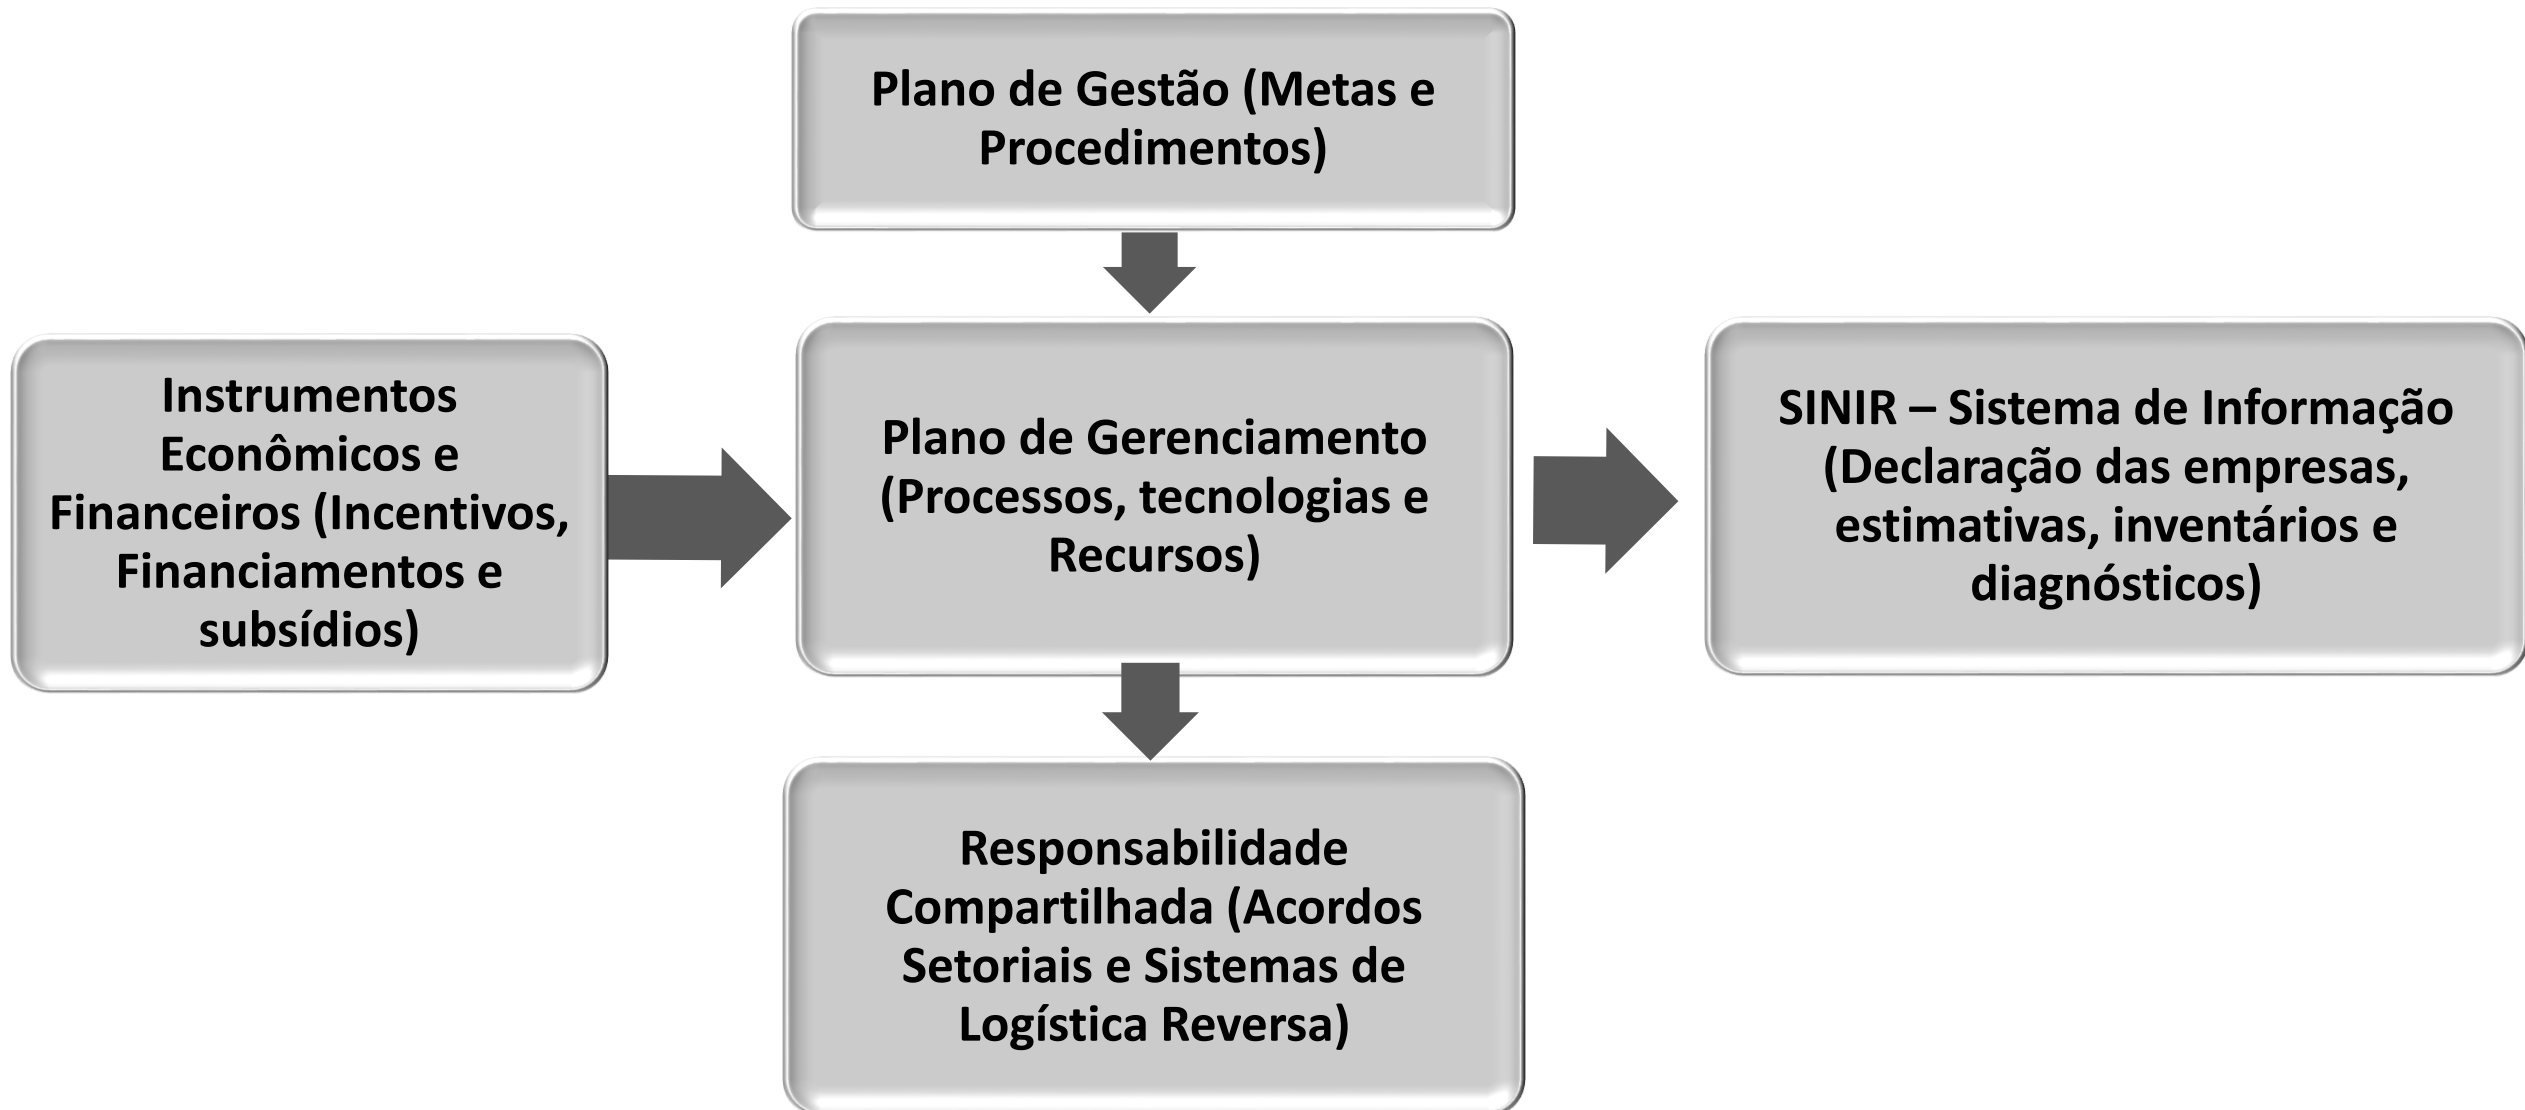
Plano de Gestão (Metas e Procedimentos)

Instrumentos Econômicos e Financeiros (Incentivos, Financiamentos e subsídios)

Plano de Gerenciamento (Processos, tecnologias e Recursos)

SINIR – Sistema de Informação (Declaração das empresas, estimativas, inventários e diagnósticos)

Responsabilidade Compartilhada (Acordos Setoriais e Sistemas de Logística Reversa)